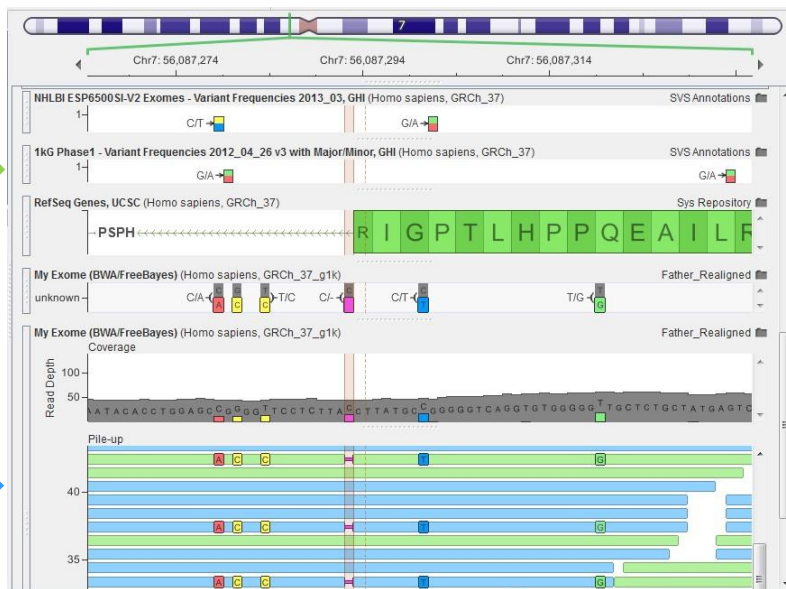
7

Chr7: 56,087,274
Chr7: 56,087,294
Chr7: 56,087,314

NHLBI ESP6500SI-V2 Exomes - Variant Frequencies 2013_03, GHI (Homo sapiens, GRCh_37)
SVS Annotations
1
C/T
G/A

1kG Phase1 - Variant Frequencies 2012_04_26 v3 with Major/Minor, GHI (Homo sapiens, GRCh_37)
SVS Annotations
1
G/A
G/A

RefSeq Genes, UCSC (Homo sapiens, GRCh_37)
Sys Repository
PSPH
R I G P T L H P P Q E A I L R

My Exome (BWA/FreeBayes) (Homo sapiens, GRCh_37_g1k)
Father_Realigned
unknown
C/A C A
G C
T C T/C
C/-
C/T C T
T/G T G

My Exome (BWA/FreeBayes) (Homo sapiens, GRCh_37_g1k)
Father_Realigned
Coverage
Read Depth
100
50
AATACACCTGGAGCCGGGTTCCTCTTACCTTATGCCGGGGTCAGGTGTGGGGGTTGCTCTGCTATGAGTC

Pile-up
A C C T G
40
A C C T G
35
A C C T G